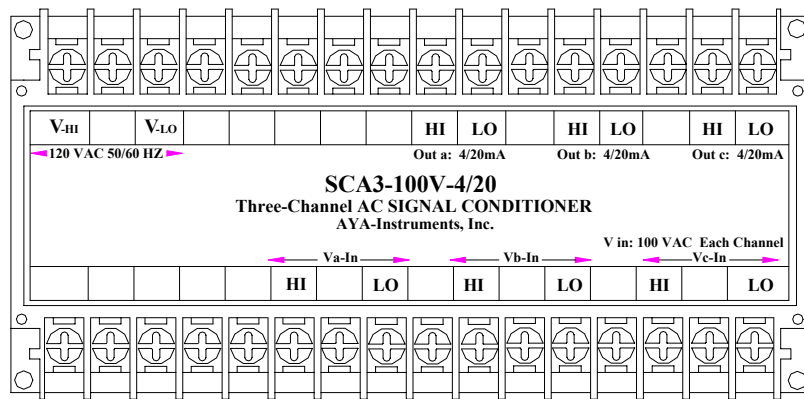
| V-HI | | V-LO | | | | | | HI | LO | | HI | LO | | HI | LO |
|---|---|---|---|---|---|---|---|---|---|---|---|---|---|---|---|

120 VAC 50/60 HZ

Out a: 4/20mA Out b: 4/20mA Out c: 4/20mA

SCA3-100V-4/20
Three-Channel AC SIGNAL CONDITIONER
AYA-Instruments, Inc.

V in: 100 VAC Each Channel

Va-In Vb-In Vc-In

| | | | | | HI | | LO | | HI | | LO | | HI | | LO |
|---|---|---|---|---|---|---|---|---|---|---|---|---|---|---|---|